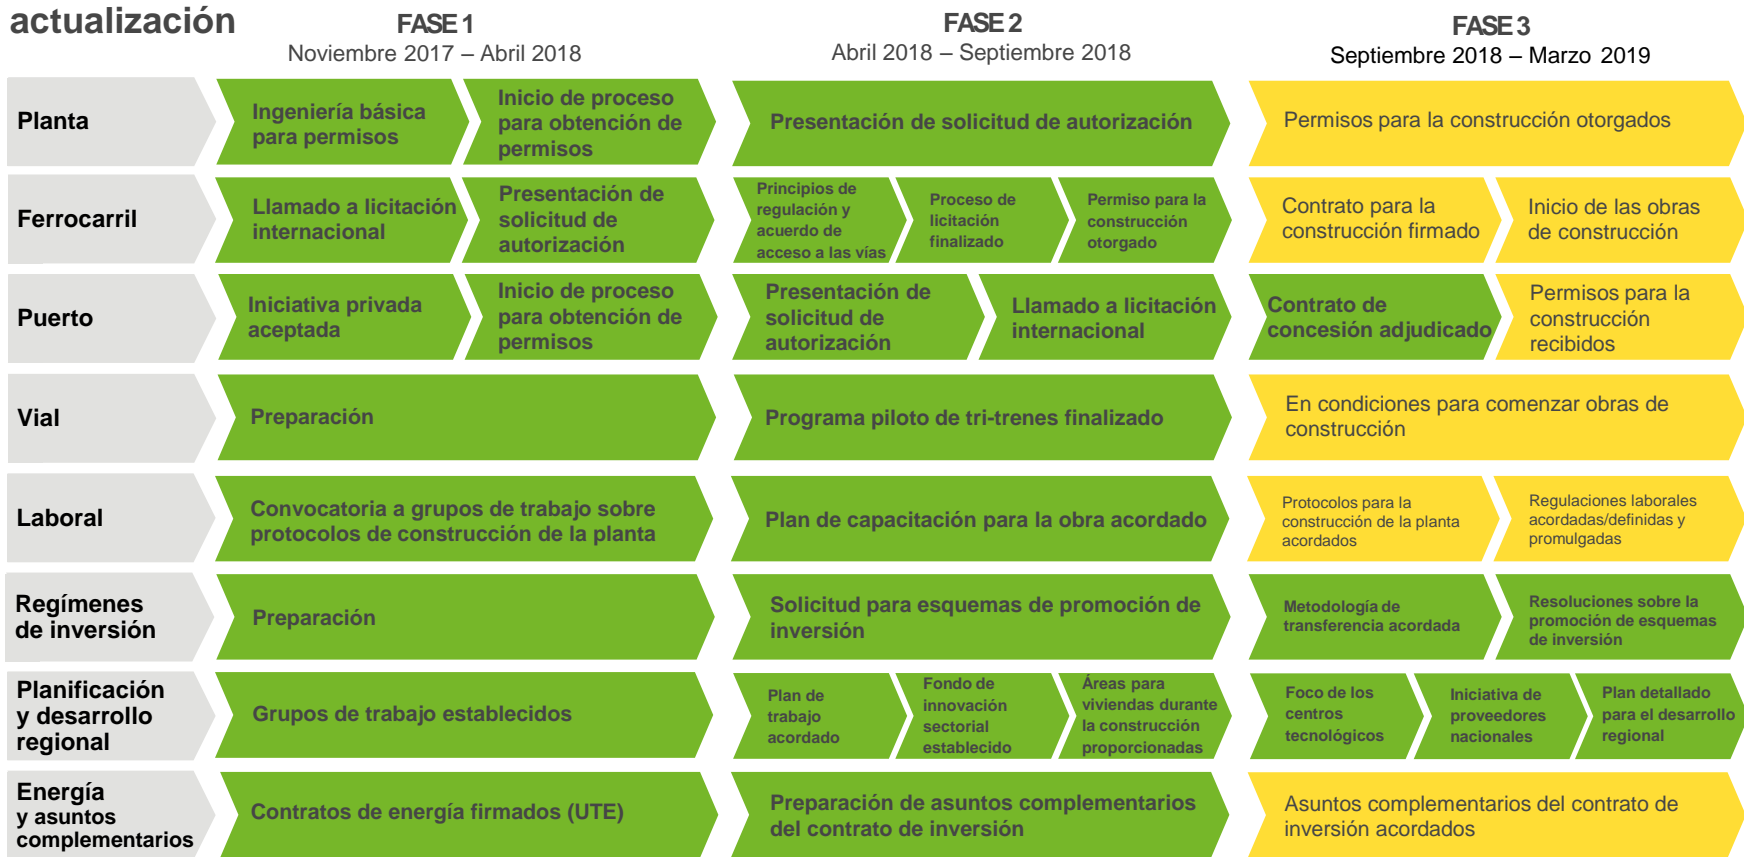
actualización

FASE 1
Noviembre 2017 – Abril 2018

FASE 2
Abril 2018 – Septiembre 2018

FASE 3
Septiembre 2018 – Marzo 2019

Planta
Ingeniería básica para permisos
Inicio de proceso para obtención de permisos
Presentación de solicitud de autorización
Permisos para la construcción otorgados

Ferrocarril
Llamado a licitación internacional
Presentación de solicitud de autorización
Principios de regulación y acuerdo de acceso a las vías
Proceso de licitación finalizado
Permiso para la construcción otorgado
Contrato para la construcción firmado
Inicio de las obras de construcción

Puerto
Iniciativa privada aceptada
Inicio de proceso para obtención de permisos
Presentación de solicitud de autorización
Llamado a licitación internacional
Contrato de concesión adjudicado
Permisos para la construcción recibidos

Vial
Preparación
Programa piloto de tri-trenes finalizado
En condiciones para comenzar obras de construcción

Laboral
Convocatoria a grupos de trabajo sobre protocolos de construcción de la planta
Plan de capacitación para la obra acordado
Protocolos para la construcción de la planta acordados
Regulaciones laborales acordadas/definidas y promulgadas

Regímenes de inversión
Preparación
Solicitud para esquemas de promoción de inversión
Metodología de transferencia acordada
Resoluciones sobre la promoción de esquemas de inversión

Planificación y desarrollo regional
Grupos de trabajo establecidos
Plan de trabajo acordado
Fondo de innovación sectorial establecido
Áreas para viviendas durante la construcción proporcionadas
Foco de los centros tecnológicos
Iniciativa de proveedores nacionales
Plan detallado para el desarrollo regional

Energía y asuntos complementarios
Contratos de energía firmados (UTE)
Preparación de asuntos complementarios del contrato de inversión
Asuntos complementarios del contrato de inversión acordados